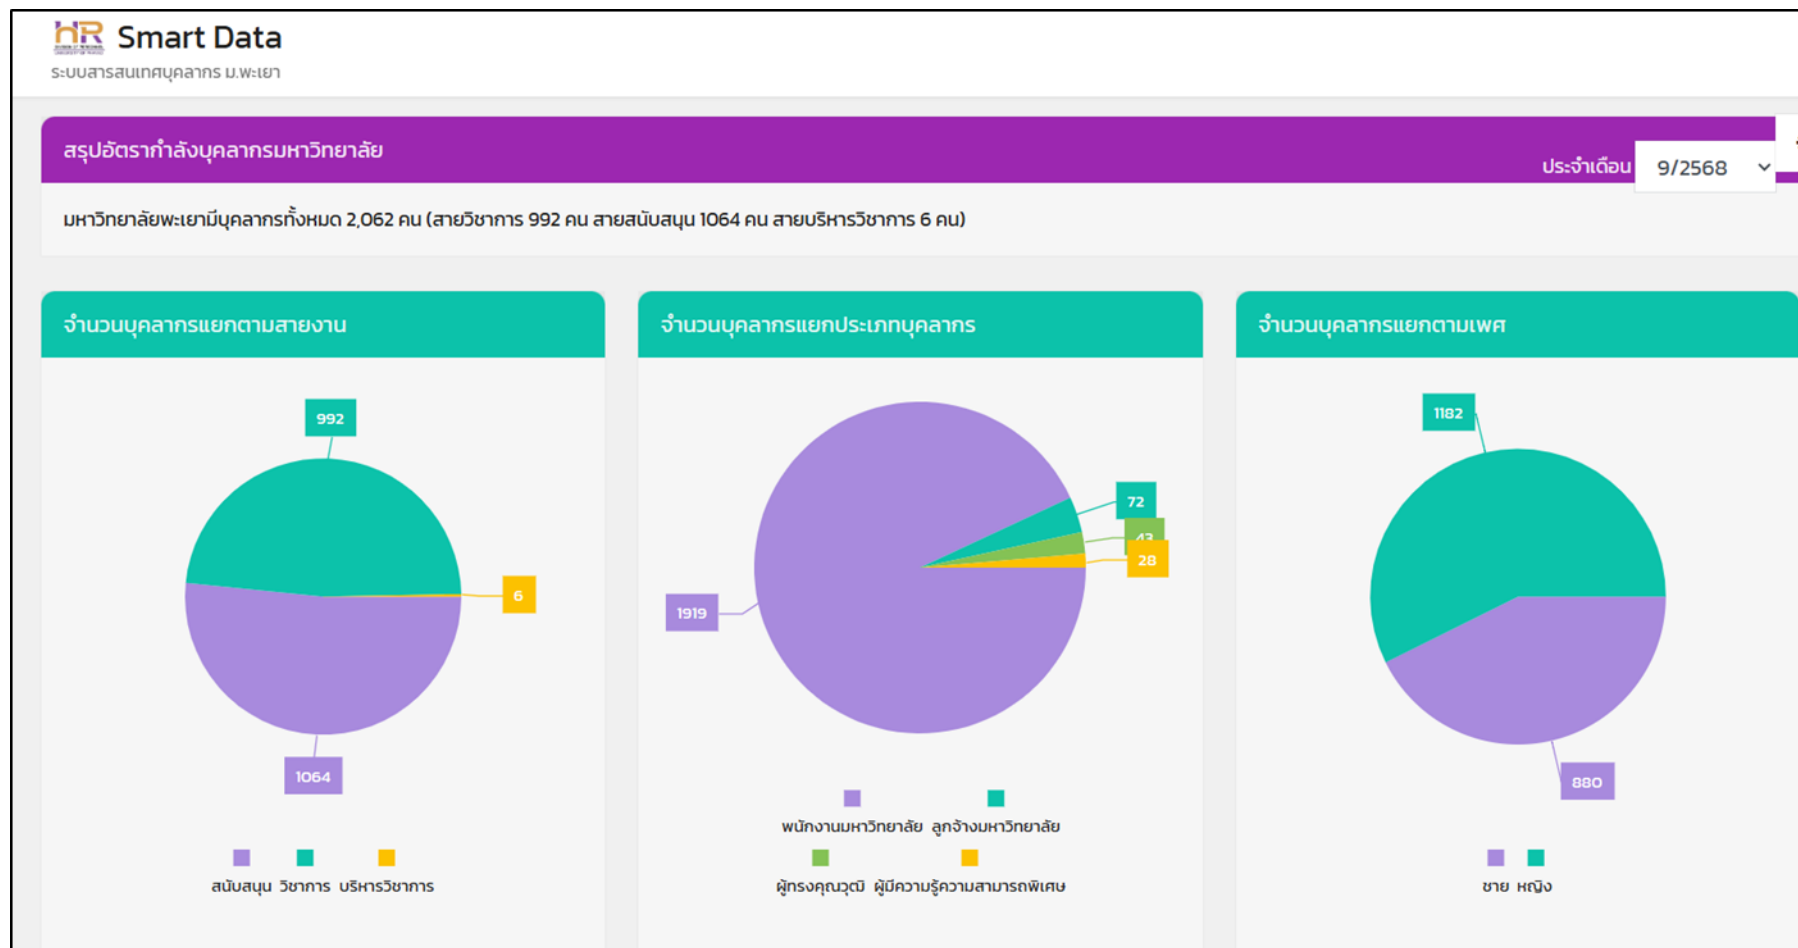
HR Smart Data
ระบบสารสนเทศบุคลากร ม.พะเยา

สรุปอัตรากำลังบุคลากรมหาวิทยาลัย

ประจำเดือน 9/2568

มหาวิทยาลัยพะเยามีบุคลากรทั้งหมด 2,062 คน (สายวิชาการ 992 คน สายสนับสนุน 1064 คน สายบริหารวิชาการ 6 คน)

จำนวนบุคลากรแยกตามสายงาน

992
6
1064

สนับสนุน วิชาการ บริหารวิชาการ

จำนวนบุคลากรแยกประเภทบุคลากร

72
43
28
1919

พนักงานมหาวิทยาลัย ลูกจ้างมหาวิทยาลัย
ผู้ทรงคุณวุฒิ ผู้มีความรู้ความสามารถพิเศษ

จำนวนบุคลากรแยกตามเพศ

1182
880

ชาย หญิง